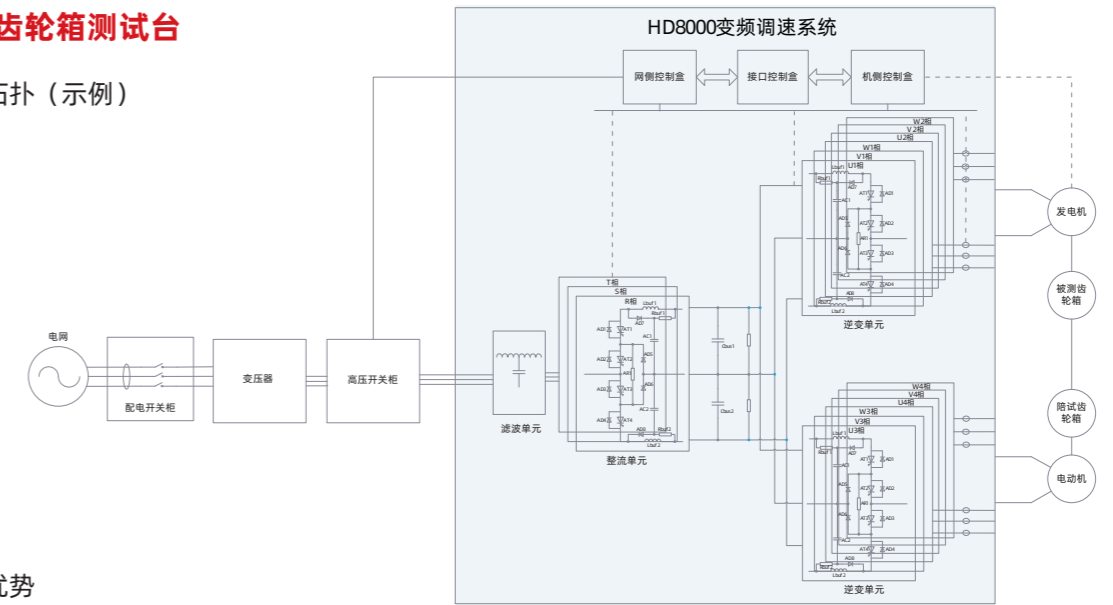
齿轮箱测试台

石扑（示例）

优势

HD8000变频调速系统

网侧控制盒

接口控制盒

机侧控制盒

电网

配电开关柜

变压器

高压开关柜

滤波单元

T相
S相
R相

整流单元

逆变单元

逆变单元

W2相
V2相
U2相
W1相
V1相
U1相

W4相
V4相
U4相
W3相
V3相
U3相

发电机

被测齿轮箱

陪试齿轮箱

电动机